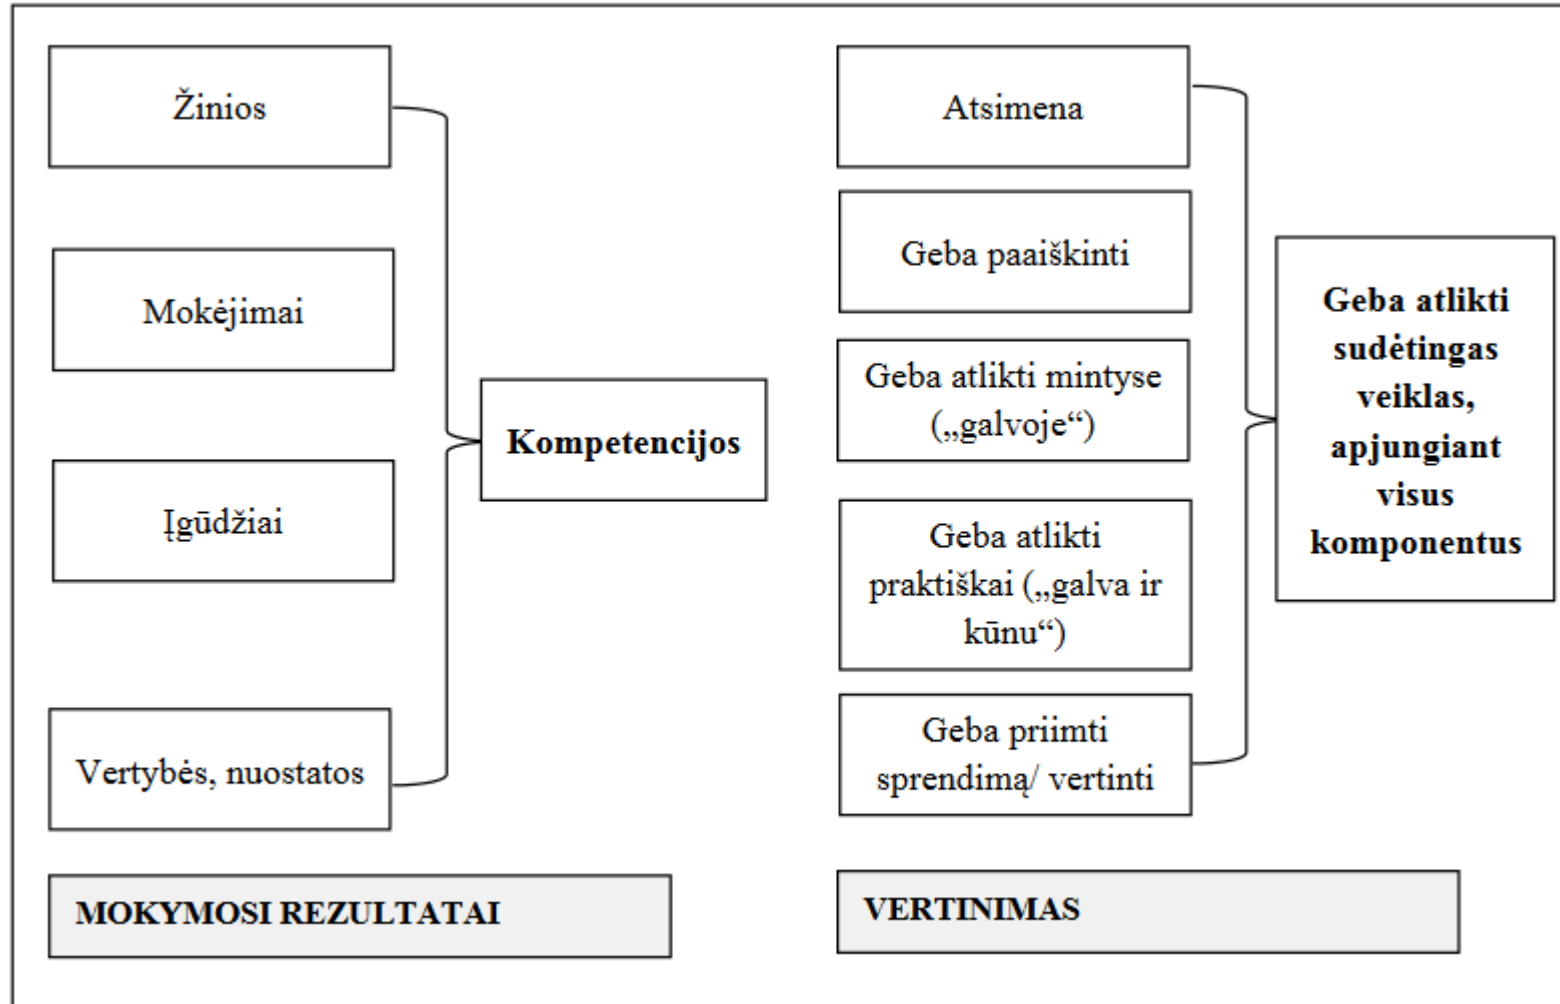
Žinios

Mokėjimai

Įgūdžiai

Vertybės, nuostatos

Kompetencijos

MOKYMOSI REZULTATAI

Atsimena

Geba paaiškinti

Geba atlikti mintyse („galvoje“)

Geba atlikti praktiškai („galva ir kūnu“)

Geba priimti sprendimą/ vertinti

Geba atlikti sudėtingas veiklas, apjungiant visus komponentus

VERTINIMAS